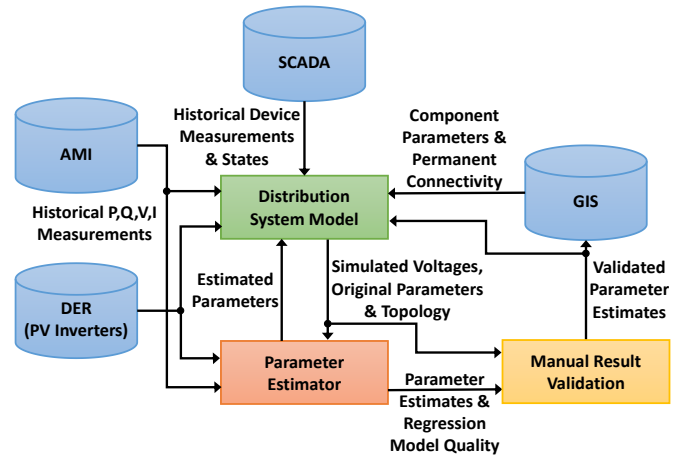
SCADA

AMI

Historical Device Measurements & States

Component Parameters & Permanent Connectivity

GIS

Distribution System Model

Historical P,Q,V,I Measurements

DER (PV Inverters)

Estimated Parameters

Simulated Voltages, Original Parameters & Topology

Validated Parameter Estimates

Parameter Estimator

Manual Result Validation

Parameter Estimates & Regression Model Quality